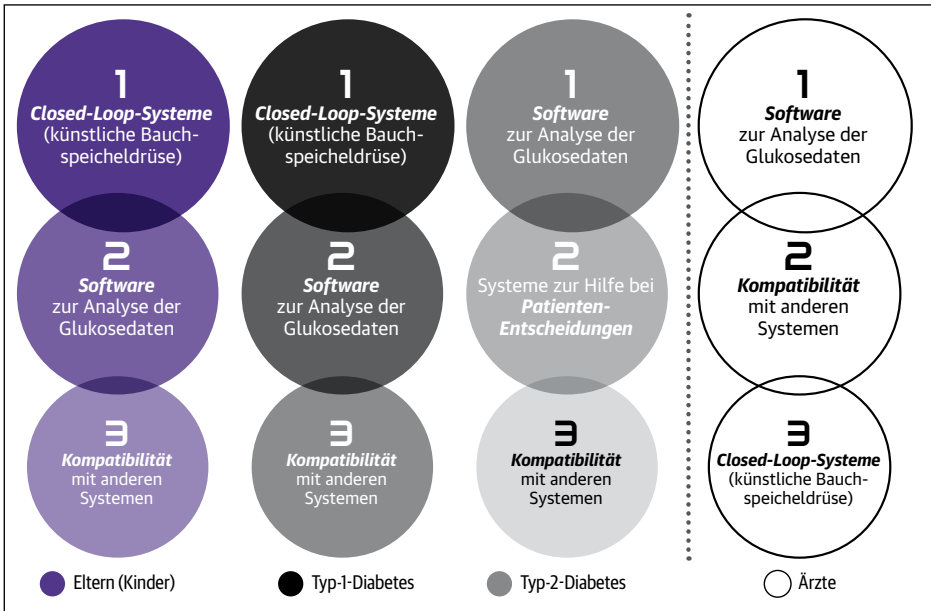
1
Closed-Loop-Systeme
(künstliche Bauchspeicheldrüse)

2
Software
zur Analyse der Glukosedaten

3
Kompatibilität
mit anderen Systemen

1
Closed-Loop-Systeme
(künstliche Bauchspeicheldrüse)

2
Software
zur Analyse der Glukosedaten

3
Kompatibilität
mit anderen Systemen

1
Software
zur Analyse der Glukosedaten

2
Systeme zur Hilfe bei
Patienten-Entscheidungen

3
Kompatibilität
mit anderen Systemen

1
Software
zur Analyse der Glukosedaten

2
Kompatibilität
mit anderen Systemen

3
Closed-Loop-Systeme
(künstliche Bauchspeicheldrüse)

Eltern (Kinder)
Typ-1-Diabetes
Typ-2-Diabetes
Ärzte